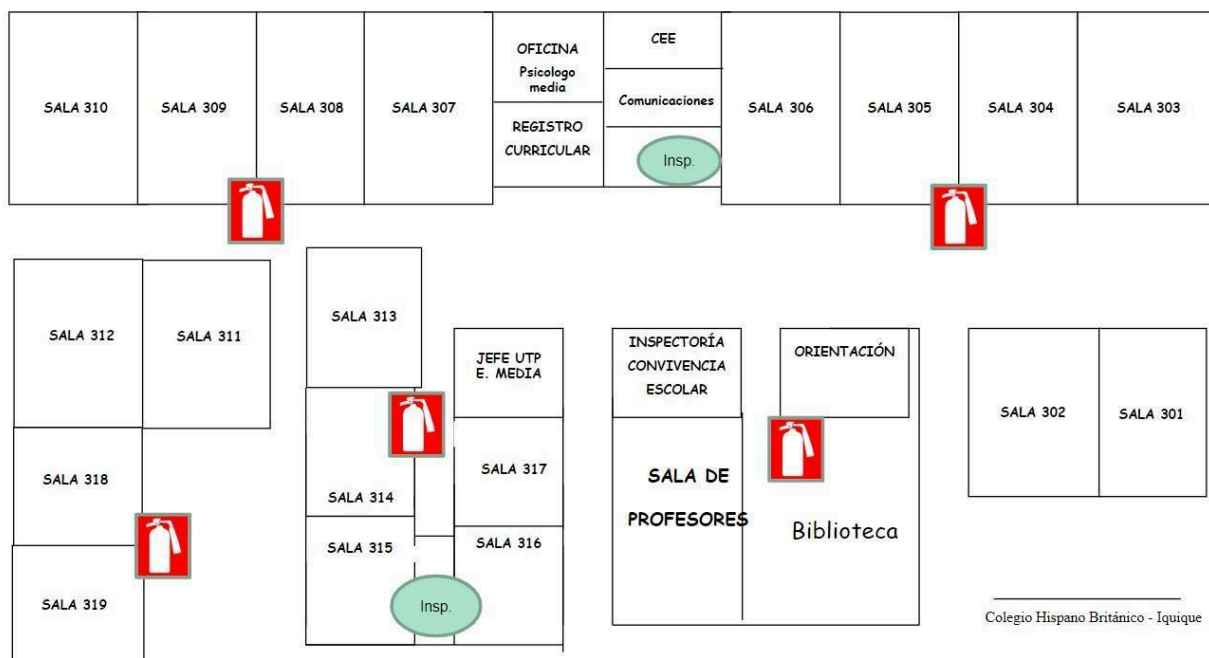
SALA 310

SALA 309

SALA 308

SALA 307

OFICINA
Psicologo media

REGISTRO CURRICULAR

CEE

Comunicaciones

Insp.

SALA 306

SALA 305

SALA 304

SALA 303

SALA 312

SALA 311

SALA 313

JEFE UTP E. MEDIA

INSPECTORÍA CONVIVENCIA ESCOLAR

ORIENTACIÓN

SALA 302

SALA 301

SALA 318

SALA 317

SALA 314

SALA DE PROFESORES

Biblioteca

SALA 315

SALA 316

Insp.

SALA 319

Colegio Hispano Británico - Iquique